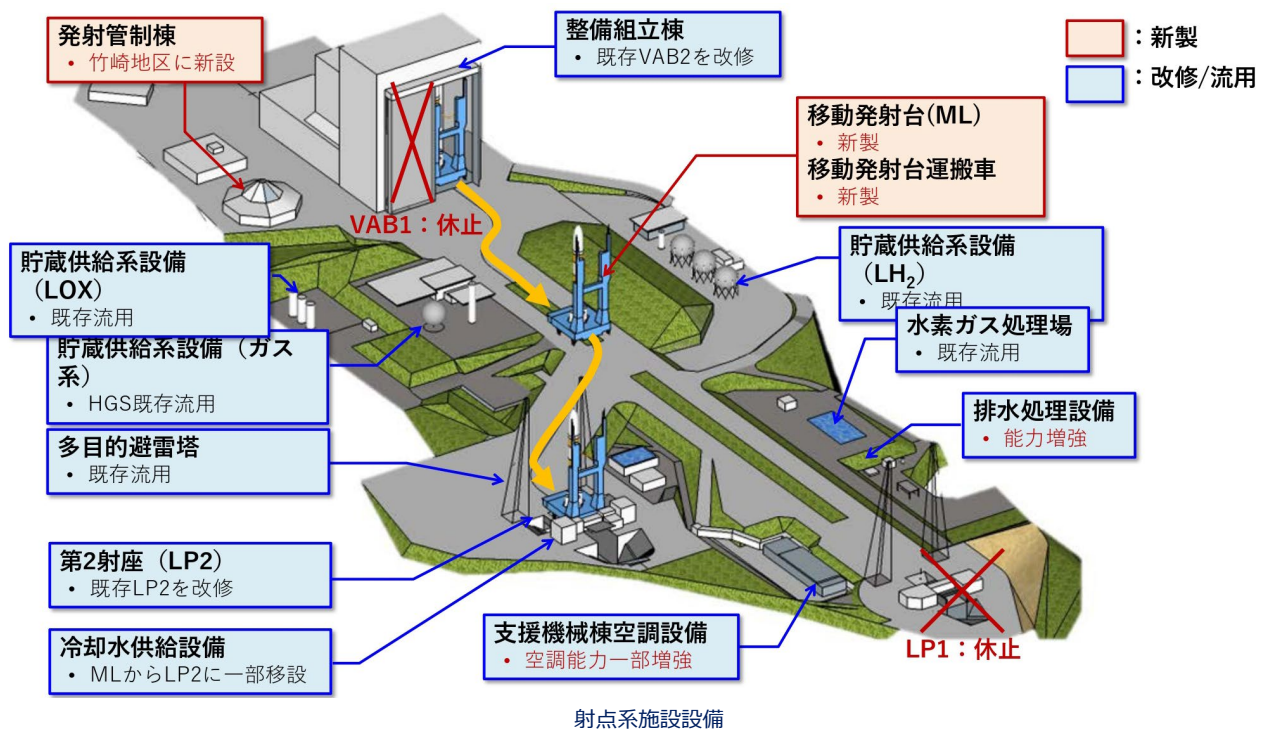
発射管制棟
• 竹崎地区に新設

整備組立棟
• 既存VAB2を改修

：新製

：改修/流用

移動発射台(ML)
• 新製
移動発射台運搬車
• 新製

VAB1：休止

貯蔵供給系設備（LOX）
• 既存流用

貯蔵供給系設備（$LH_2$）
• 既存流用

水素ガス処理場
• 既存流用

貯蔵供給系設備（ガス系）
• HGS既存流用

排水処理設備
• 能力増強

多目的避雷塔
• 既存流用

第2射座（LP2）
• 既存LP2を改修

冷却水供給設備
• MLからLP2に一部移設

支援機械棟空調設備
• 空調能力一部増強

LP1：休止

射点系施設設備